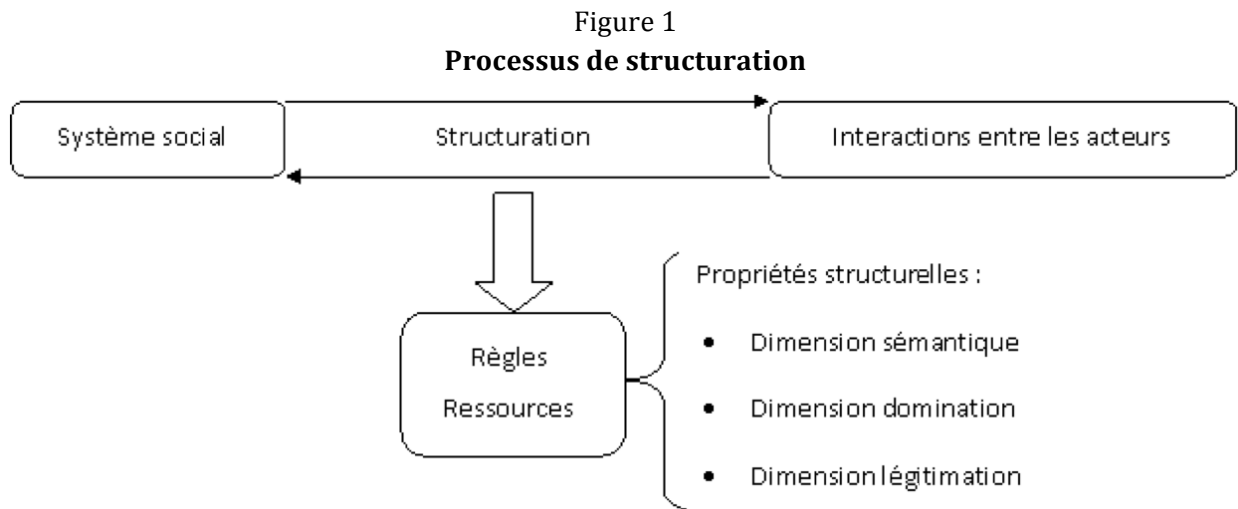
Figure 1
**Processus de structuration**

Système social

Structuration

Interactions entre les acteurs

Règles
Ressources

Propriétés structurelles :

- Dimension sémantique
- Dimension domination
- Dimension légitimation